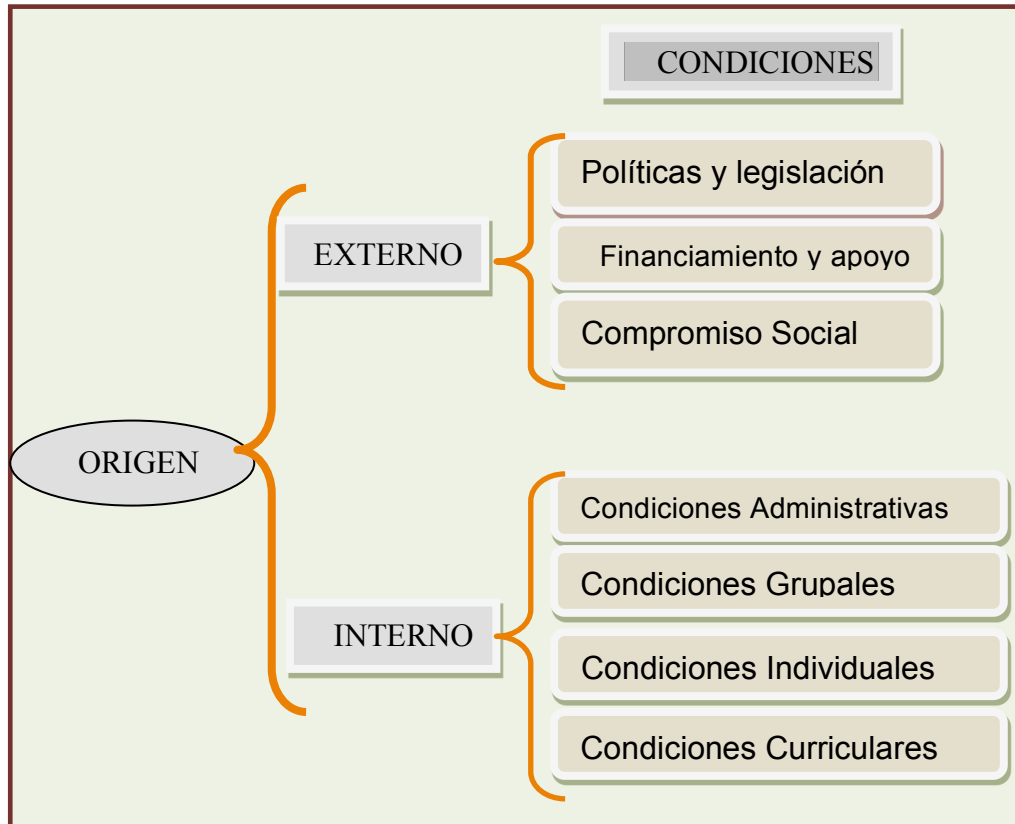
CONDICIONES

ORIGEN

EXTERNO

Políticas y legislación

Financiamiento y apoyo

Compromiso Social

INTERNO

Condiciones Administrativas

Condiciones Grupales

Condiciones Individuales

Condiciones Curriculares